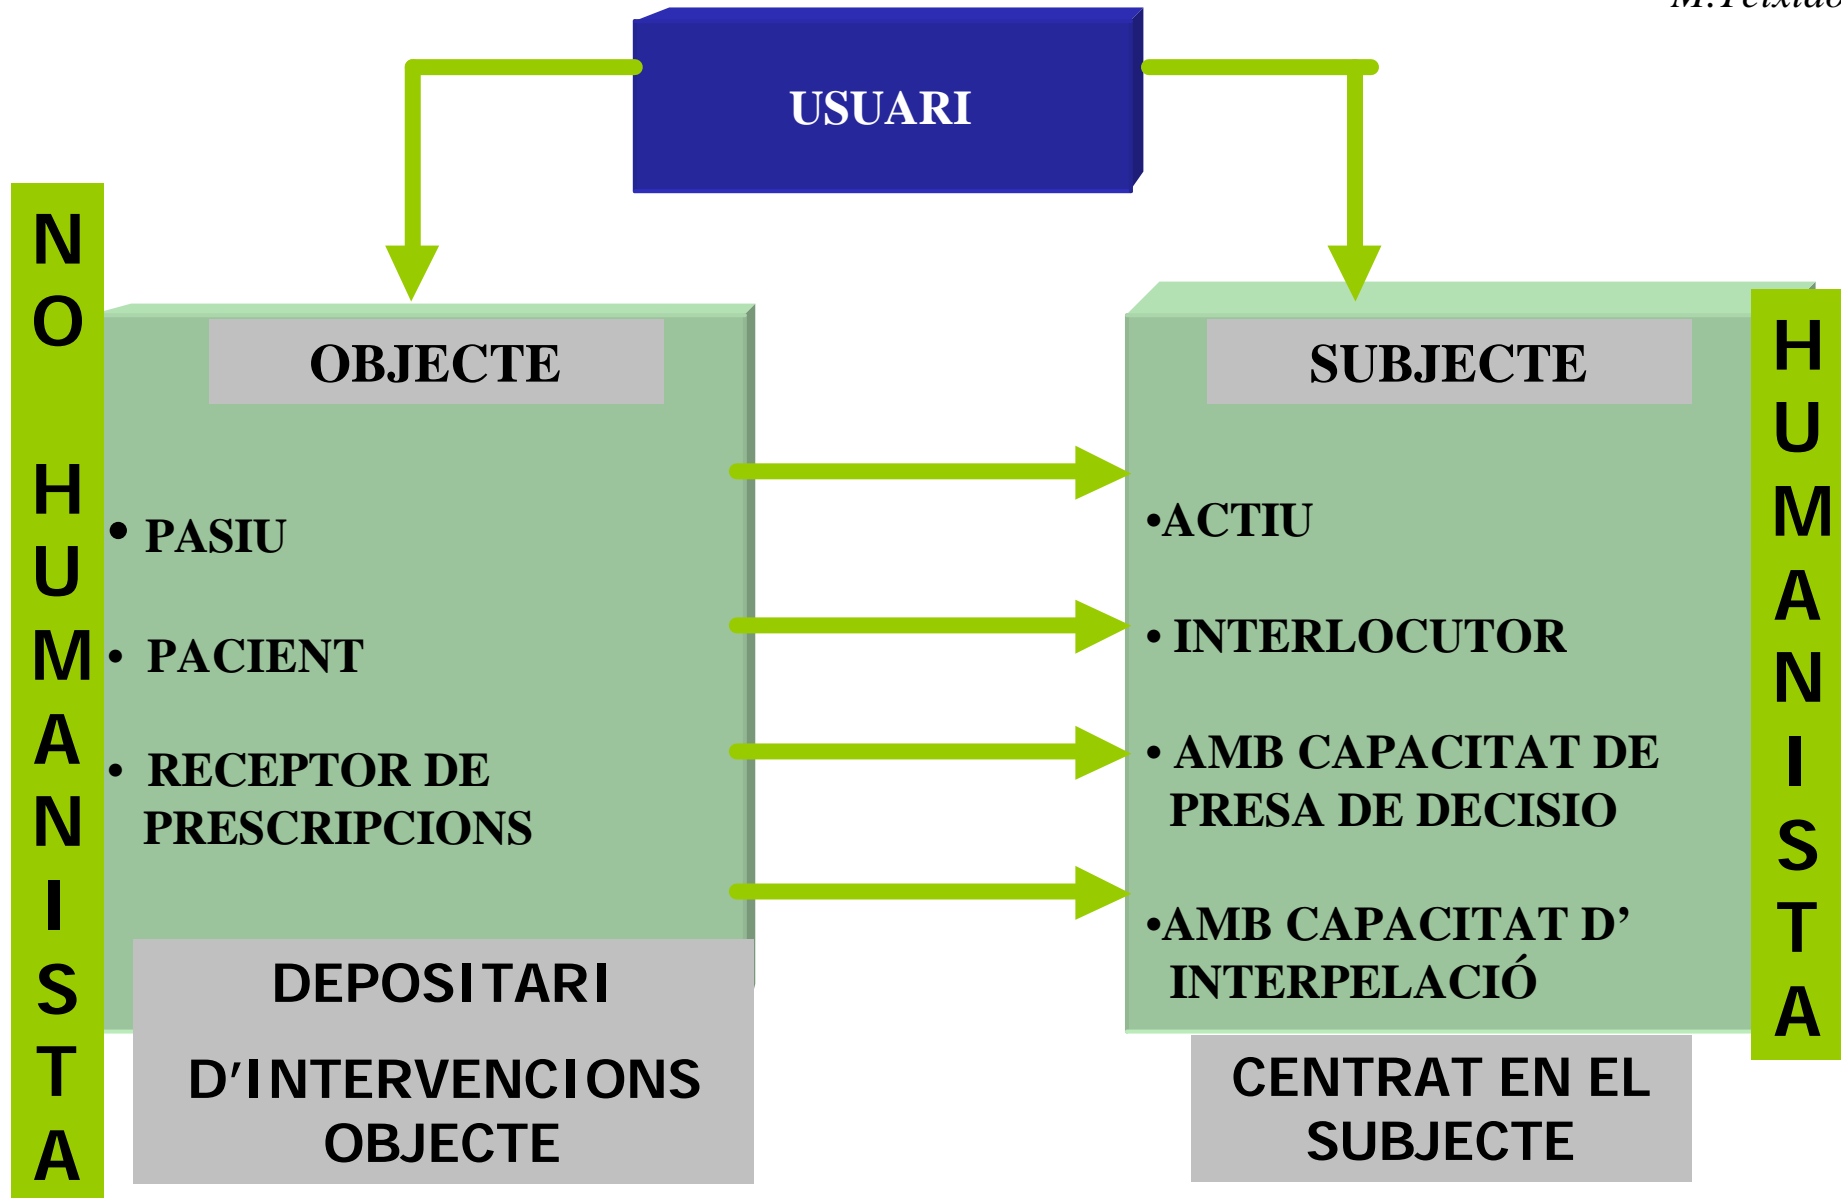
M.Teixido

USUARI

NO HUMANISTA

OBJECTE

• PASIU

• PACIENT

• RECEPTOR DE PRESCRIPCIONS

DEPOSITARI

D'INTERVENCIONS OBJECTE

SUBJECTE

•ACTIU

• INTERLOCUTOR

• AMB CAPACITAT DE PRESA DE DECISIO

•AMB CAPACITAT D' INTERPELACIÓ

CENTRAT EN EL SUBJECTE

HUMANISTA